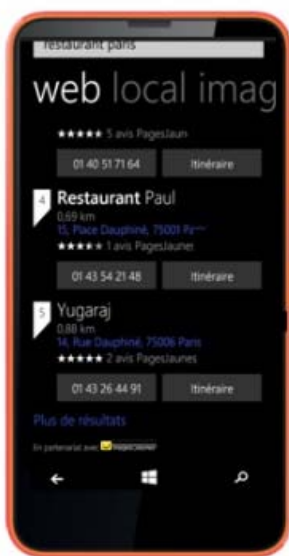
restaurant paris

web local imag

★★★★★ 5 avis PagesJaun

01 40 51 71 64

Itinéraire

4

Restaurant Paul

0,69 km

15, Place Dauphiné, 75001 Pa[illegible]

★★★★★ 1 avis PagesJaunes

01 43 54 21 48

Itinéraire

5

Yugaraj

0,88 km

14, Rue Dauphiné, 75006 Paris

★★★★★ 2 avis PagesJaunes

01 43 26 44 91

Itinéraire

Plus de résultats

En partenariat avec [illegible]